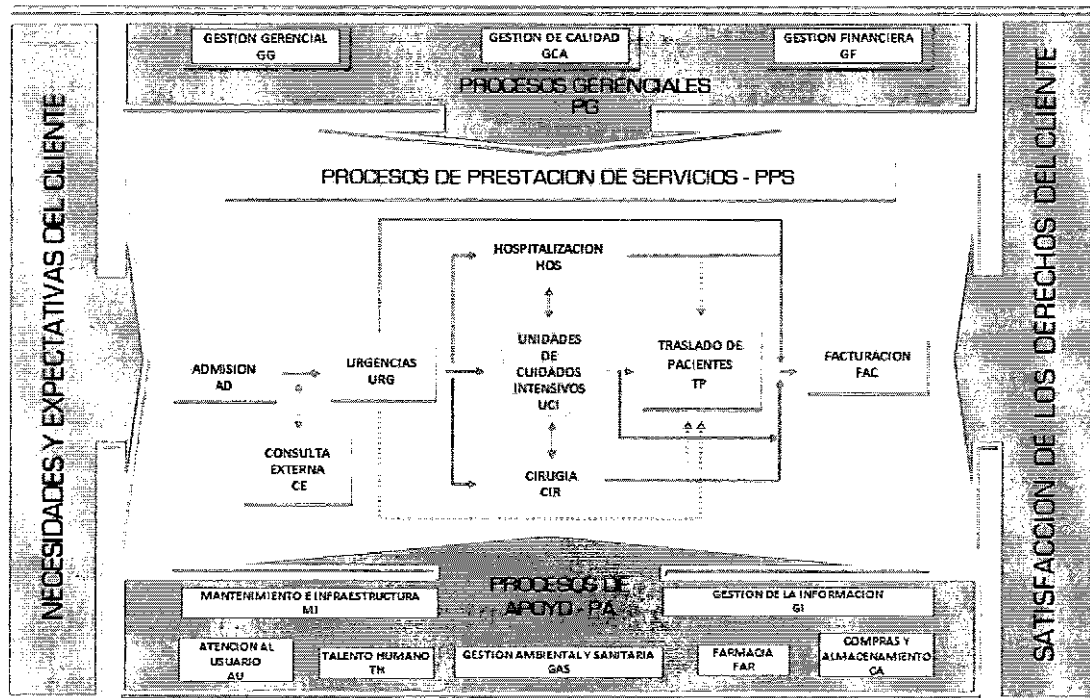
NECESIDADES Y EXPECTATIVAS DEL CLIENTE

GESTION GERENCIAL
GG

GESTION DE CALIDAD
GCA

GESTION FINANCIERA
GF

PROCESOS GERENCIALES
PG

PROCESOS DE PRESTACION DE SERVICIOS - PPS

HOSPITALIZACION
HOS

ADMISION
AD

URGENCIAS
URG

UNIDADES
DE
CUIDADOS
INTENSIVOS
UCI

TRASLADO DE
PACIENTES
TP

FACTURACION
FAC

CONSULTA
EXTERNA
CE

CIRUGIA
CIR

PROCESOS DE
APOYO - PA

MANTENIMIENTO E INFRAESTRUCTURA
MI

GESTION DE LA INFORMACION
GI

ATENCION AL
USUARIO
AU

TALENTO HUMANO
TH

GESTION AMBIENTAL Y SANITARIA
GAS

FARMACIA
FAR

COMPRAS Y
ALMACENAMIENTO
CA

SATISFACCION DE LOS DERECHOS DEL CLIENTE